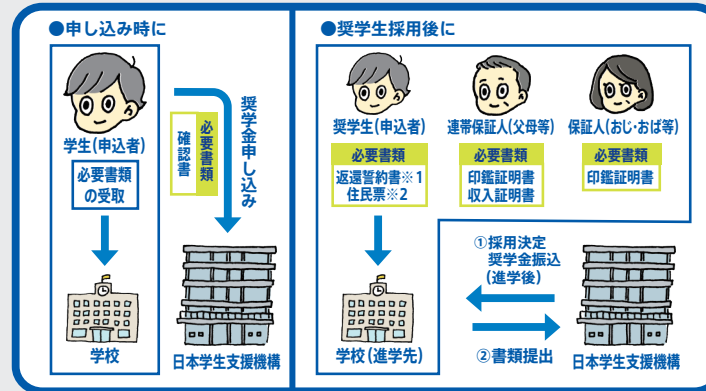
●申し込み時に

学生(申込者)

必要書類の受取

必要書類

確認書

奨学金申し込み

学校

日本学生支援機構

●奨学生採用後に

奨学生(申込者)

必要書類

返還誓約書※1
住民票※2

連帯保証人(父母等)

必要書類

印鑑証明書
収入証明書

保証人(おじ・おば等)

必要書類

印鑑証明書

①採用決定
奨学金振込
(進学後)

②書類提出

学校(進学先)

日本学生支援機構